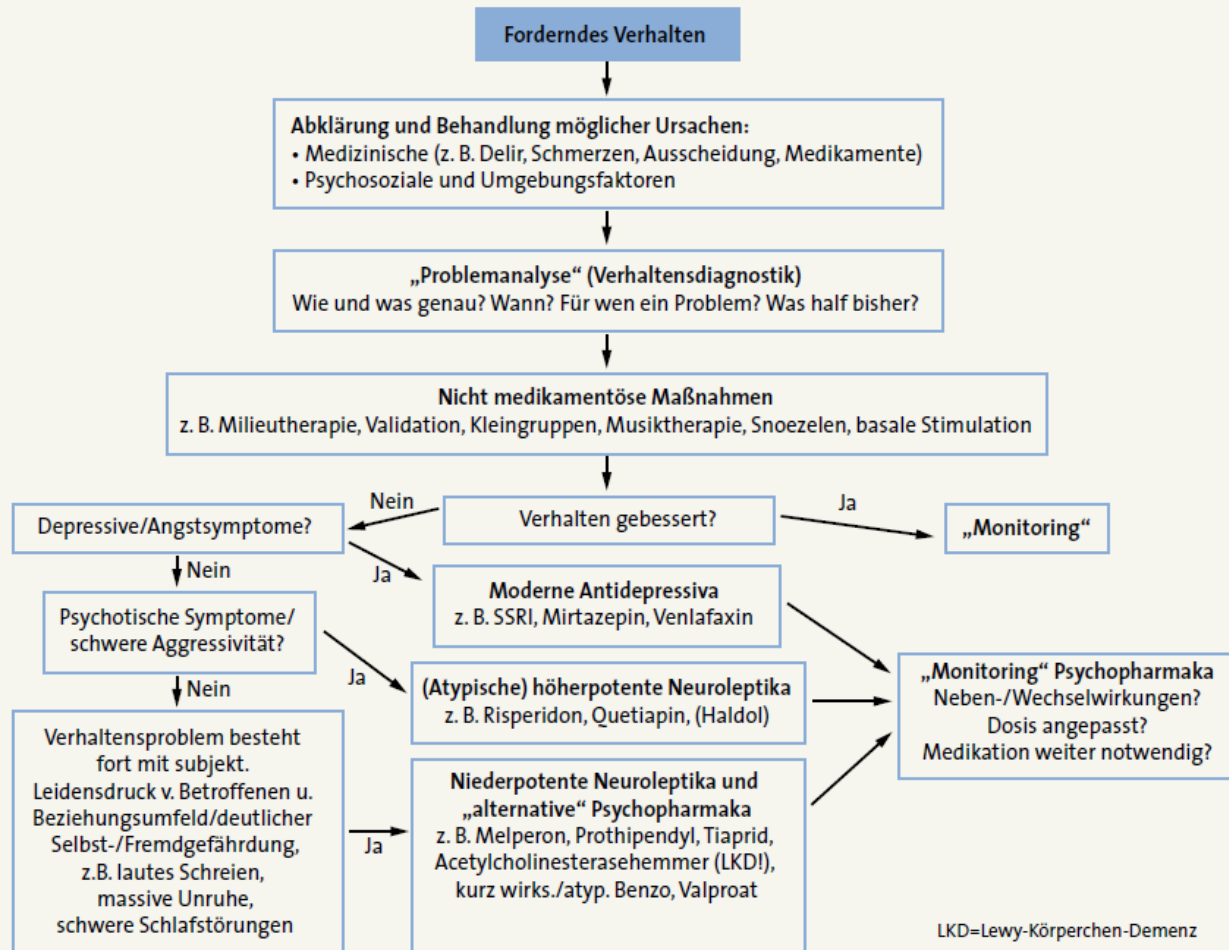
Forderndes Verhalten

Abklärung und Behandlung möglicher Ursachen:
• Medizinische (z. B. Delir, Schmerzen, Ausscheidung, Medikamente)
• Psychosoziale und Umgebungsfaktoren

„Problemanalyse“ (Verhaltensdiagnostik)
Wie und was genau? Wann? Für wen ein Problem? Was half bisher?

Nicht medikamentöse Maßnahmen
z. B. Milieutherapie, Validation, Kleingruppen, Musiktherapie, Snoezelen, basale Stimulation

Verhalten gebessert?

Nein

Ja

„Monitoring“

Depressive/Angstsymptome?

Nein

Ja

Moderne Antidepressiva
z. B. SSRI, Mirtazepin, Venlafaxin

Psychotische Symptome/ schwere Aggressivität?

Nein

Ja

(Atypische) höherpotente Neuroleptika
z. B. Risperidon, Quetiapin, (Haldol)

„Monitoring“ Psychopharmaka
Neben-/Wechselwirkungen?
Dosis angepasst?
Medikation weiter notwendig?

Verhaltensproblem besteht fort mit subjekt. Leidensdruck v. Betroffenen u. Beziehungsumfeld/deutlicher Selbst-/Fremdgefährdung, z.B. lautes Schreien, massive Unruhe, schwere Schlafstörungen

Ja

Niederpotente Neuroleptika und „alternative“ Psychopharmaka
z. B. Melperon, Prothipendyl, Tiaprid, Acetylcholinesterasehemmer (LKD!), kurz wirks./atyp. Benzo, Valproat

LKD=Lewy-Körperchen-Demenz